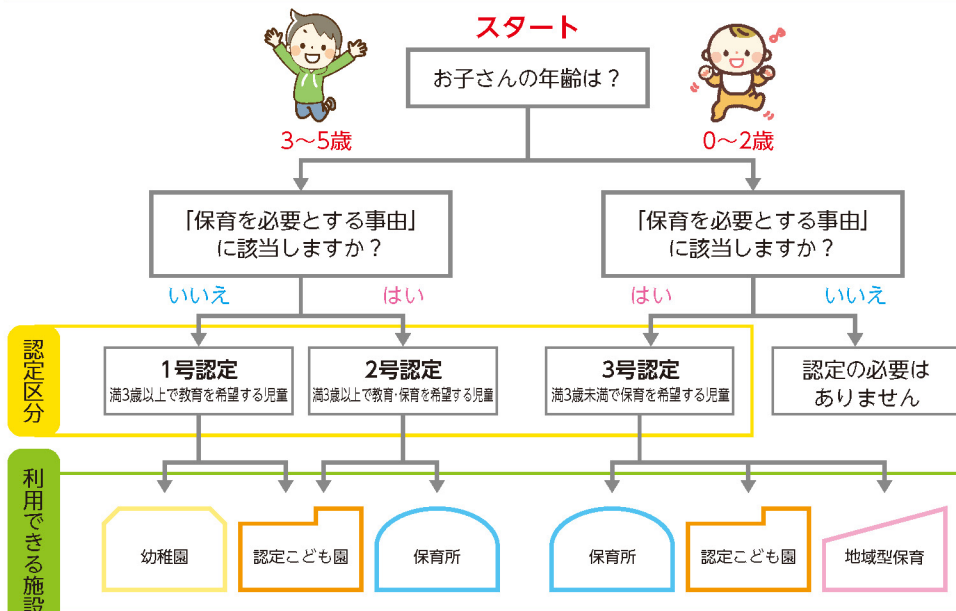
スタート

お子さんの年齢は？

3～5歳

0～2歳

「保育を必要とする事由」に該当しますか？

「保育を必要とする事由」に該当しますか？

いいえ

はい

はい

いいえ

認定区分

1号認定
満3歳以上で教育を希望する児童

2号認定
満3歳以上で教育･保育を希望する児童

3号認定
満3歳未満で保育を希望する児童

認定の必要はありません

利用できる施設

幼稚園

認定こども園

保育所

保育所

認定こども園

地域型保育